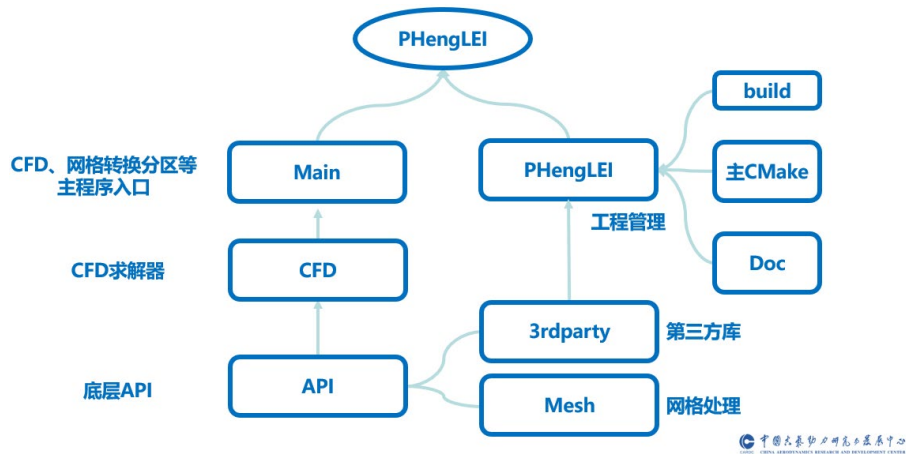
PHengLEI

build

CFD、网格转换分区等主程序入口

Main

PHengLEI

主CMake

工程管理

Doc

CFD求解器

CFD

3rdparty

第三方库

底层API

API

Mesh

网格处理

中国空气动力研究与发展中心
CHINA AERODYNAMICS RESEARCH AND DEVELOPMENT CENTER